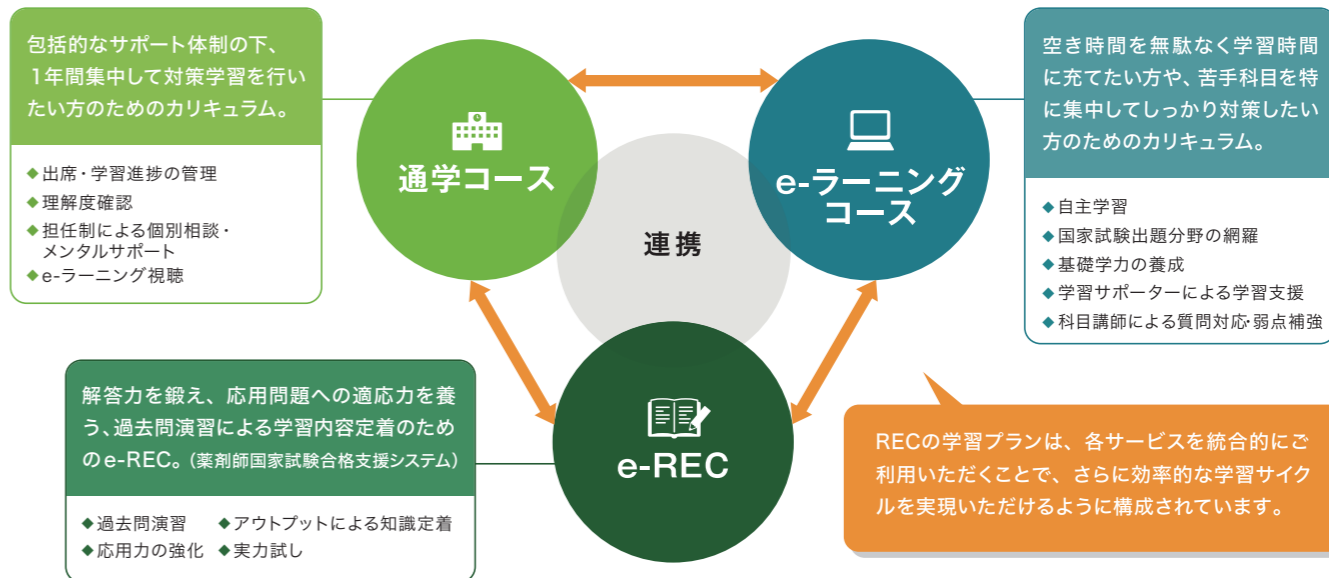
包括的なサポート体制の下、1年間集中して対策学習を行いたい方のためのカリキュラム。

◆出席・学習進捗の管理
◆理解度確認
◆担任制による個別相談・メンタルサポート
◆e-ラーニング視聴

通学コース

連携

e-ラーニングコース

空き時間を無駄なく学習時間に充てたい方や、苦手科目を特に集中してしっかり対策したい方のためのカリキュラム。

◆自主学習
◆国家試験出題分野の網羅
◆基礎学力の養成
◆学習サポーターによる学習支援
◆科目講師による質問対応・弱点補強

解答力を鍛え、応用問題への適応力を養う、過去問演習による学習内容定着のためのe-REC。(薬剤師国家試験合格支援システム)

◆過去問演習 ◆アウトプットによる知識定着
◆応用力の強化 ◆実力試し

e-REC

RECの学習プランは、各サービスを統合的にご利用いただくことで、さらに効率的な学習サイクルを実現いただけるように構成されています。